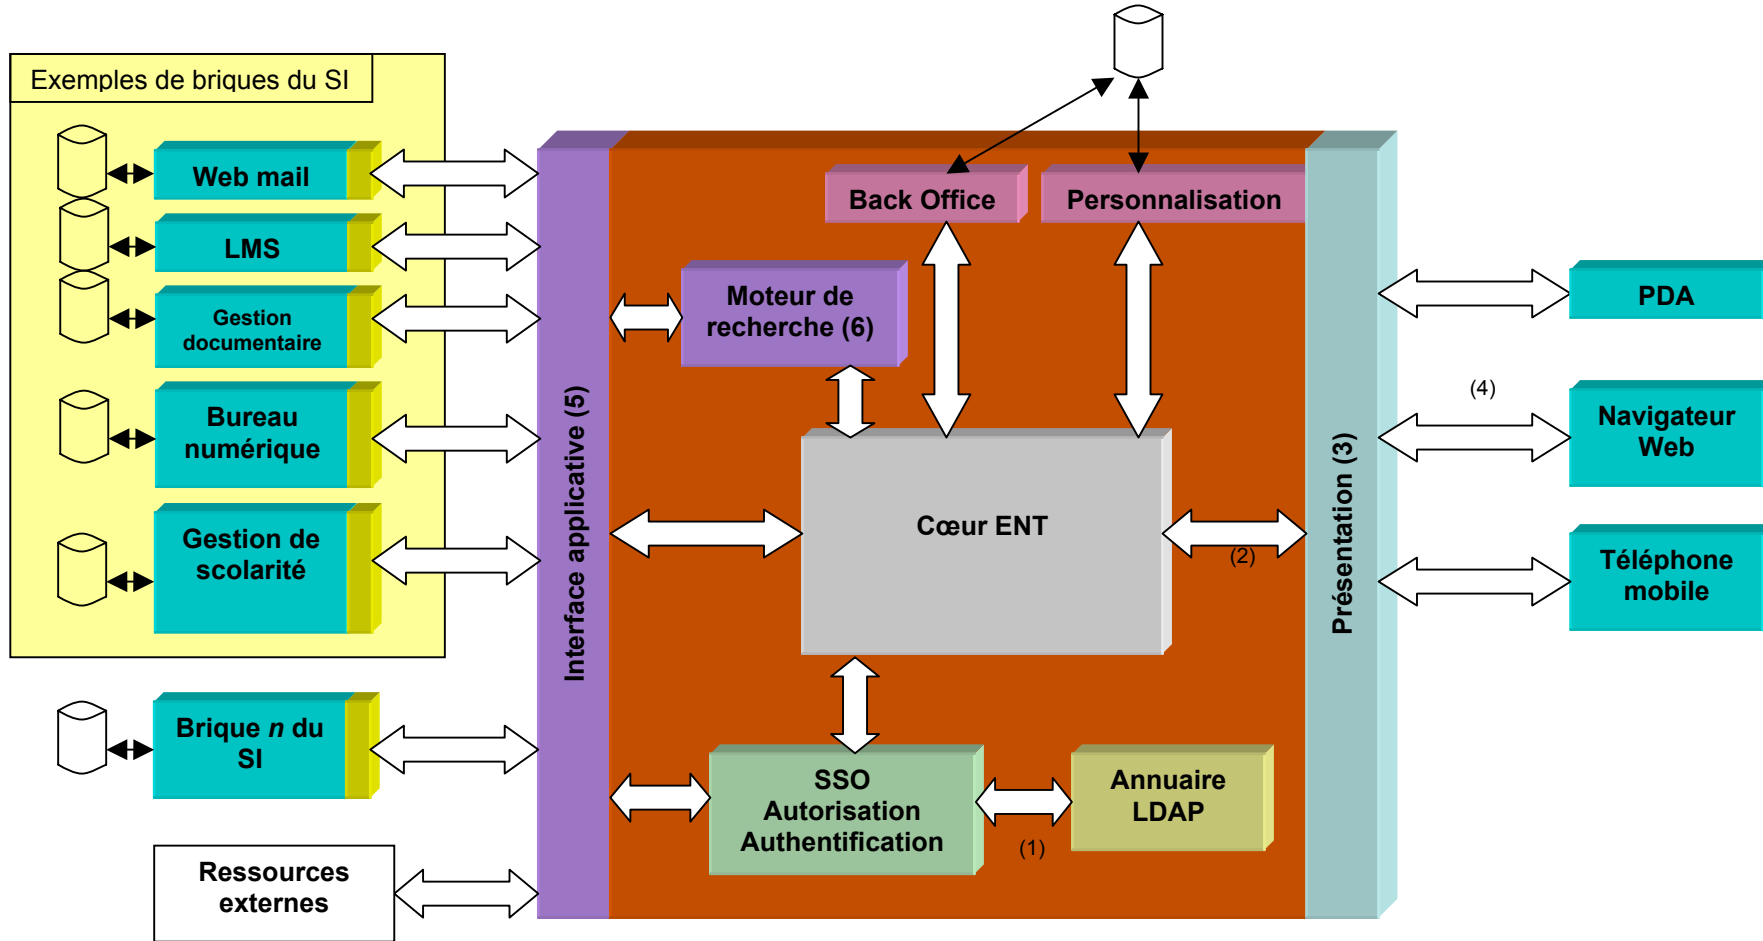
Exemples de briques du SI

Web mail

LMS

Gestion documentaire

Bureau numérique

Gestion de scolarité

Brique *n* du SI

Ressources externes

Interface applicative (5)

Back Office

Personnalisation

Moteur de recherche (6)

Cœur ENT

(2)

SSO Autorisation Authentification

(1)

Annuaire LDAP

Présentation (3)

PDA

(4)

Navigateur Web

Téléphone mobile